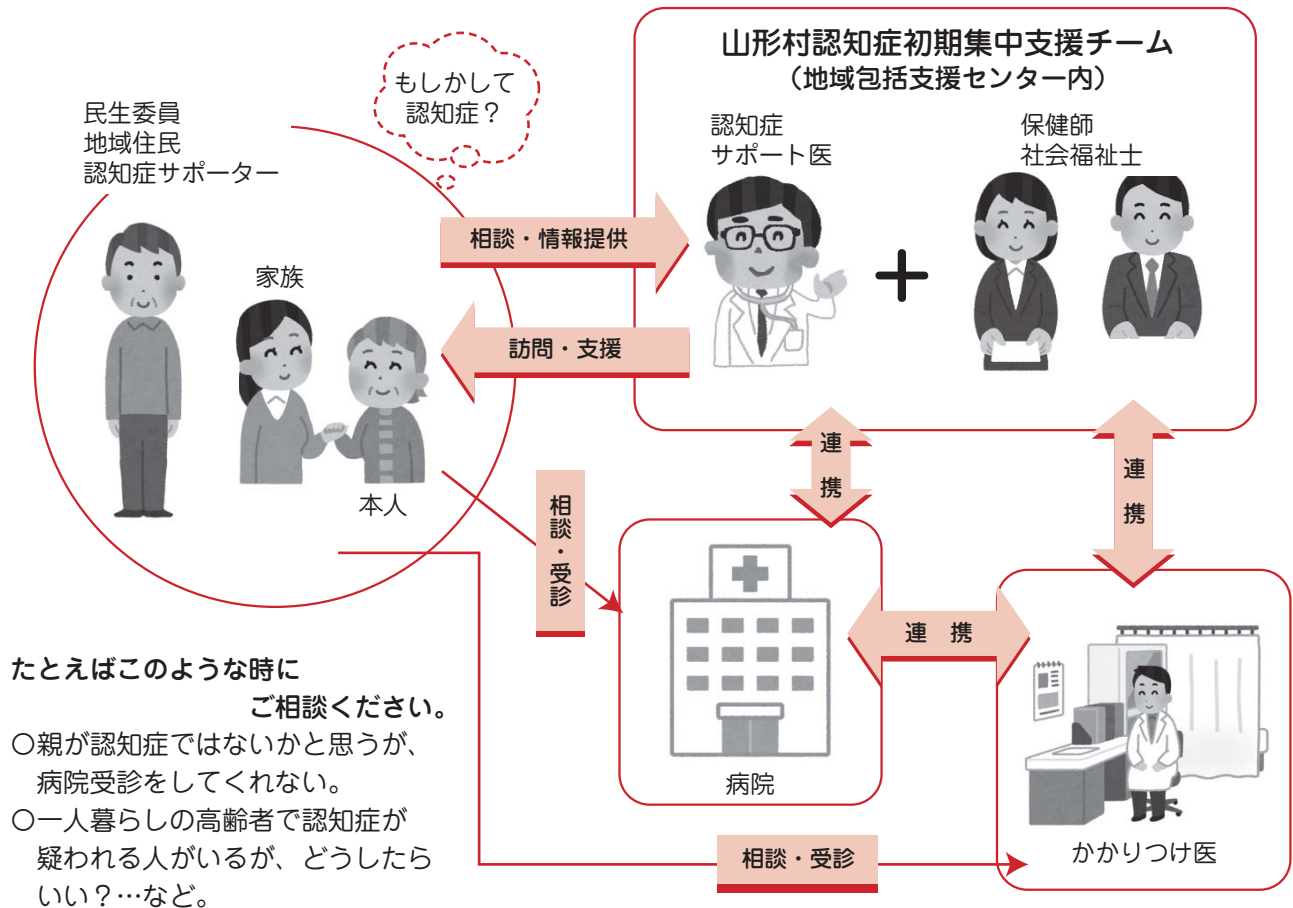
もしかして
認知症？

民生委員
地域住民
認知症サポーター

家族

本人

山形村認知症初期集中支援チーム
（地域包括支援センター内）

認知症
サポート医

保健師
社会福祉士

相談・情報提供

訪問・支援

連携

連携

相談・受診

病院

連　携

かかりつけ医

相談・受診

たとえばこのような時に
ご相談ください。
○親が認知症ではないかと思うが、病院受診をしてくれない。
○一人暮らしの高齢者で認知症が疑われる人がいるが、どうしたらいい？…など。